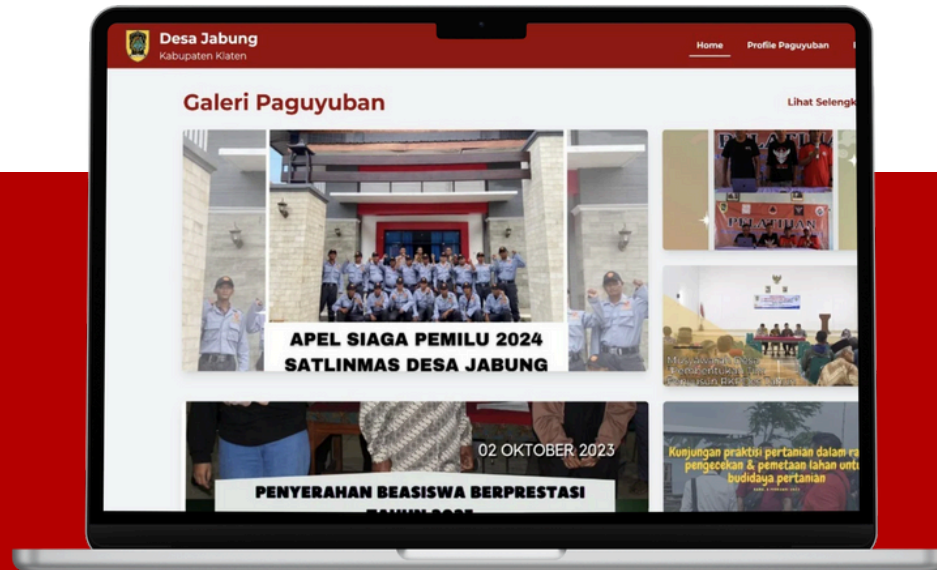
Desa Jabung
Kabupaten Klaten

Home
Profile Paguyuban

Galeri Paguyuban

Lihat Selengk

APEL SIAGA PEMILU 2024
SATLINMAS DESA JABUNG

PELATIHAN

PELATIHAN

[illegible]

02 OKTOBER 2023

PENYERAHAN BEASISWA BERPRESTASI

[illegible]

Kunjungan praktisi pertanian dalam ra
pengecekan & pemetaan lahan untu
budidaya pertanian